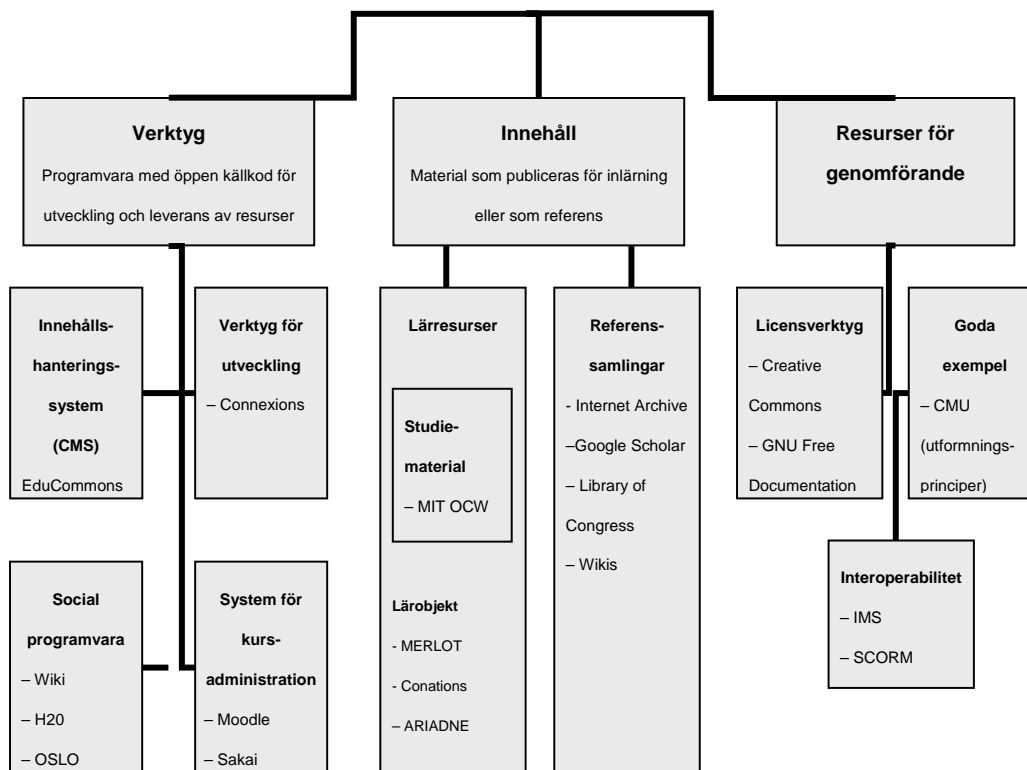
**Verktyg**
Programvara med öppen källkod för utveckling och leverans av resurser

**Innehåll**
Material som publiceras för inlärning eller som referens

**Resurser för genomförande**

**Innehållshanteringssystem (CMS)**
EduCommons

**Verktyg för utveckling**
– Connexions

**Social programvara**
– Wiki
– H20
– OSLO

**System för kursadministration**
– Moodle
– Sakai

**Lärresurser**

**Studiematerial**
– MIT OCW

**Lärobjekt**
- MERLOT
- Conations
– ARIADNE

**Referenssamlingar**
- Internet Archive
–Google Scholar
– Library of Congress
– Wikis

**Licensverktyg**
– Creative Commons
– GNU Free Documentation

**Goda exempel**
– CMU (utformningsprinciper)

**Interoperabilitet**
– IMS
– SCORM